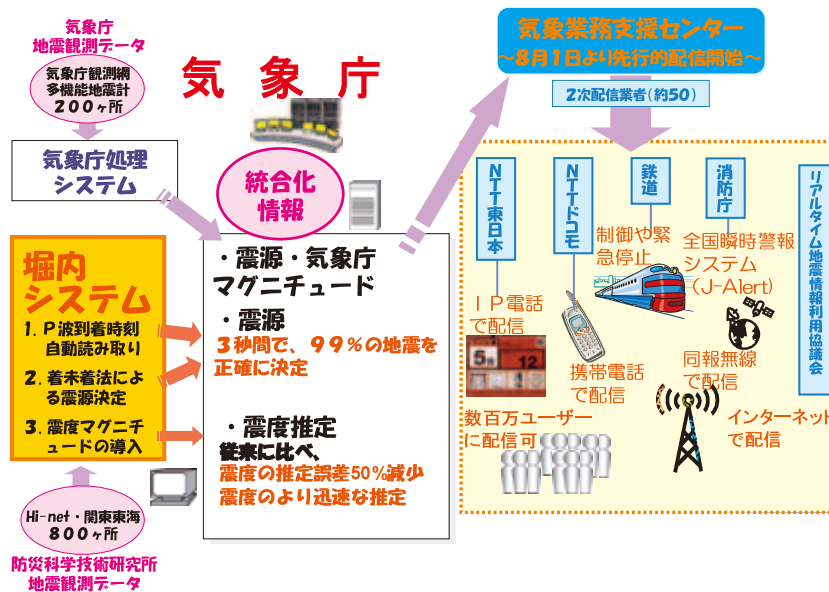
気象庁
地震観測データ

気象庁観測網
多機能地震計
２００ヶ所

気象庁

気象庁処理
システム

統合化
情報

堀内
システム

１．Ｐ波到着時刻
自動読み取り

２．着未着法による震源決定

３．震度マグニチュードの導入

Hi-net・関東東海
８００ヶ所

防災科学技術研究所
地震観測データ

・震源・気象庁
マグニチュード

・震源
３秒間で、９９％の地震を
正確に決定

・震度推定
従来に比べ、
震度の推定誤差50%減少
震度のより迅速な推定

気象業務支援センター
～８月１日より先行的配信開始～

２次配信業者（約50）

ＮＴＴ東日本

ＮＴＴドコモ

鉄道

消防庁

リアルタイム地震情報利用協議会

制御や緊急停止

全国瞬時警報
システム
（J-Alert）

ＩＰ電話
で配信

5歳 12

携帯電話
で配信

同報無線
で配信

数百万ユーザー
に配信可

インターネット
で配信